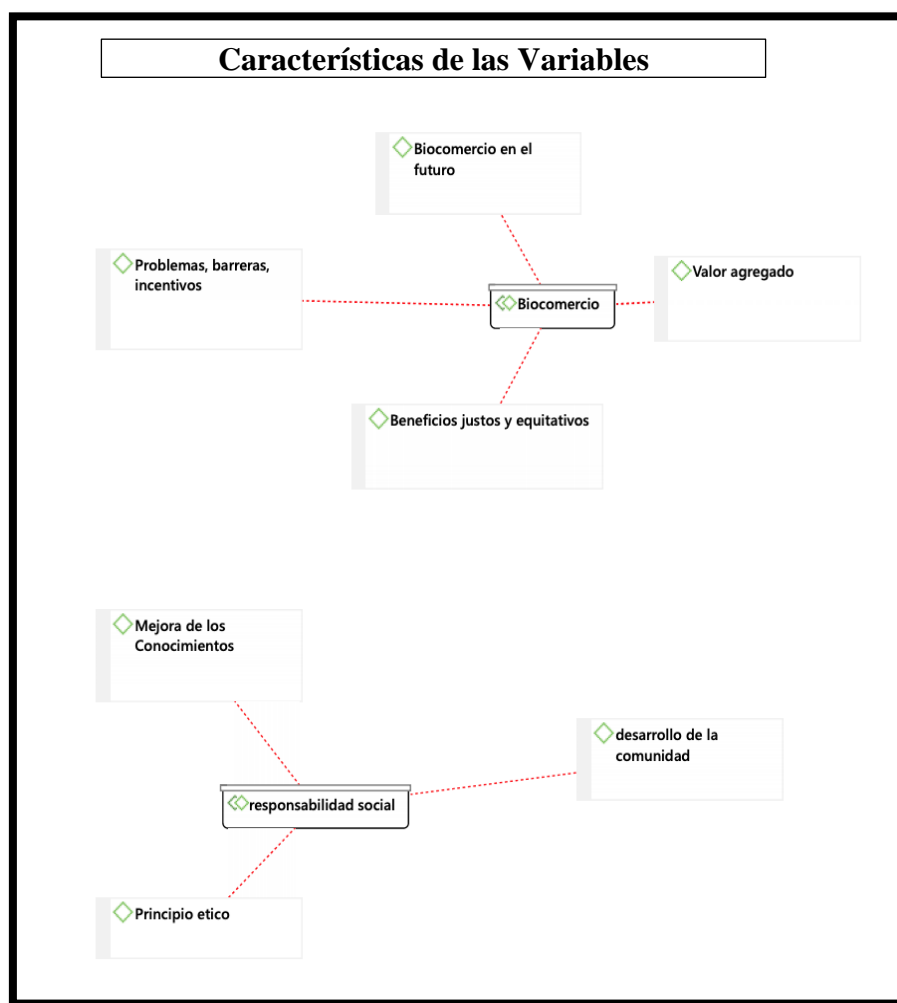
Características de las Variables

Biocomercio en el futuro

Problemas, barreras, incentivos

Biocomercio

Valor agregado

Beneficios justos y equitativos

Mejora de los Conocimientos

desarrollo de la comunidad

responsabilidad social

Principio etico